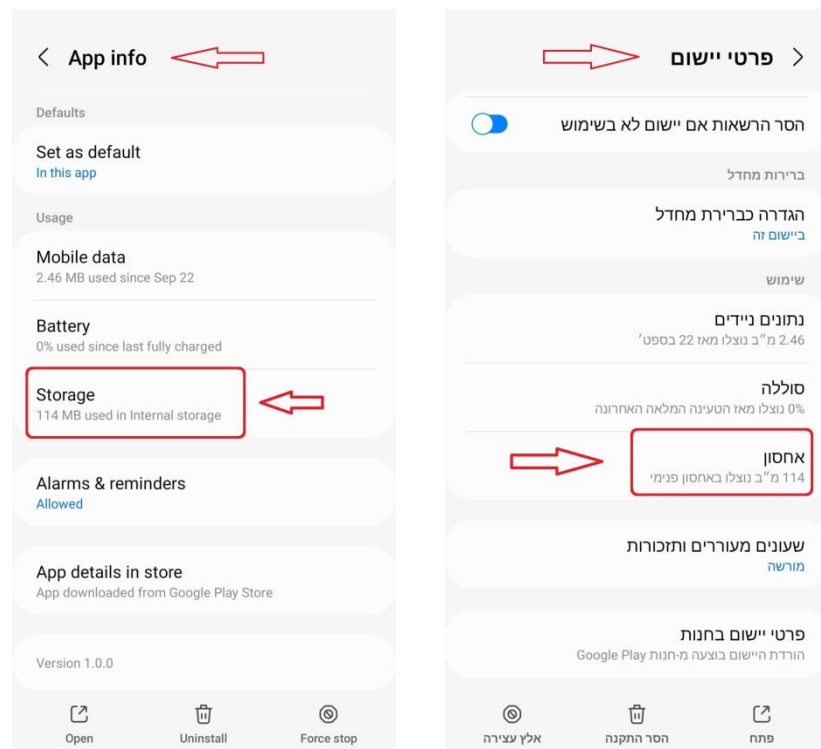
< App info

Defaults

Set as default
In this app

Usage

Mobile data
2.46 MB used since Sep 22

Battery
0% used since last fully charged

Storage
114 MB used in Internal storage

Alarms & reminders
Allowed

App details in store
App downloaded from Google Play Store

Version 1.0.0

Open
Uninstall
Force stop

פרטי יישום <

הסר הרשאות אם יישום לא בשימוש

ברירות מחדל

הגדרה כברירת מחדל
ביישום זה

שימוש

נתונים ניידים
2.46 מ"ב נוצלו מאז 22 בספט'

סוללה
0% נוצלו מאז הטעינה המלאה האחרונה

אחסון
114 מ"ב נוצלו באחסון פנימי

שעונים מעוררים ותזכורות
מורשה

פרטי יישום בחנות
הורדת היישום בוצעה מ-חנות Google Play

אלץ עצירה
הסר התקנה
פתח